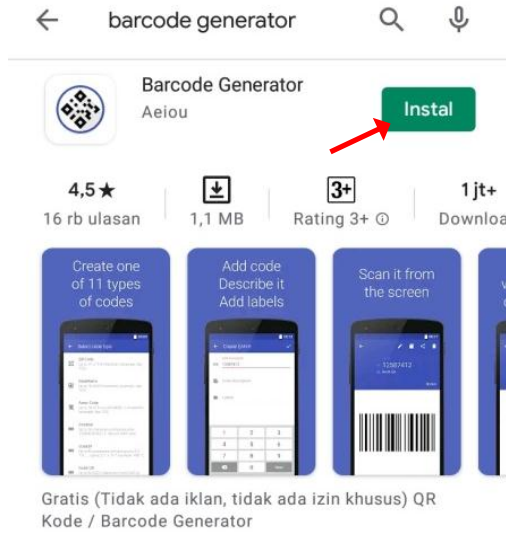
barcode generator

Barcode Generator
Aeiou

Instal

4,5 ★
16 rb ulasan

1,1 MB

3+
Rating 3+ ⓘ

1 jt+
Downloa

Create one of 11 types of codes

Add code
Describe it
Add labels

Scan it from the screen

Gratis (Tidak ada iklan, tidak ada izin khusus) QR Kode / Barcode Generator